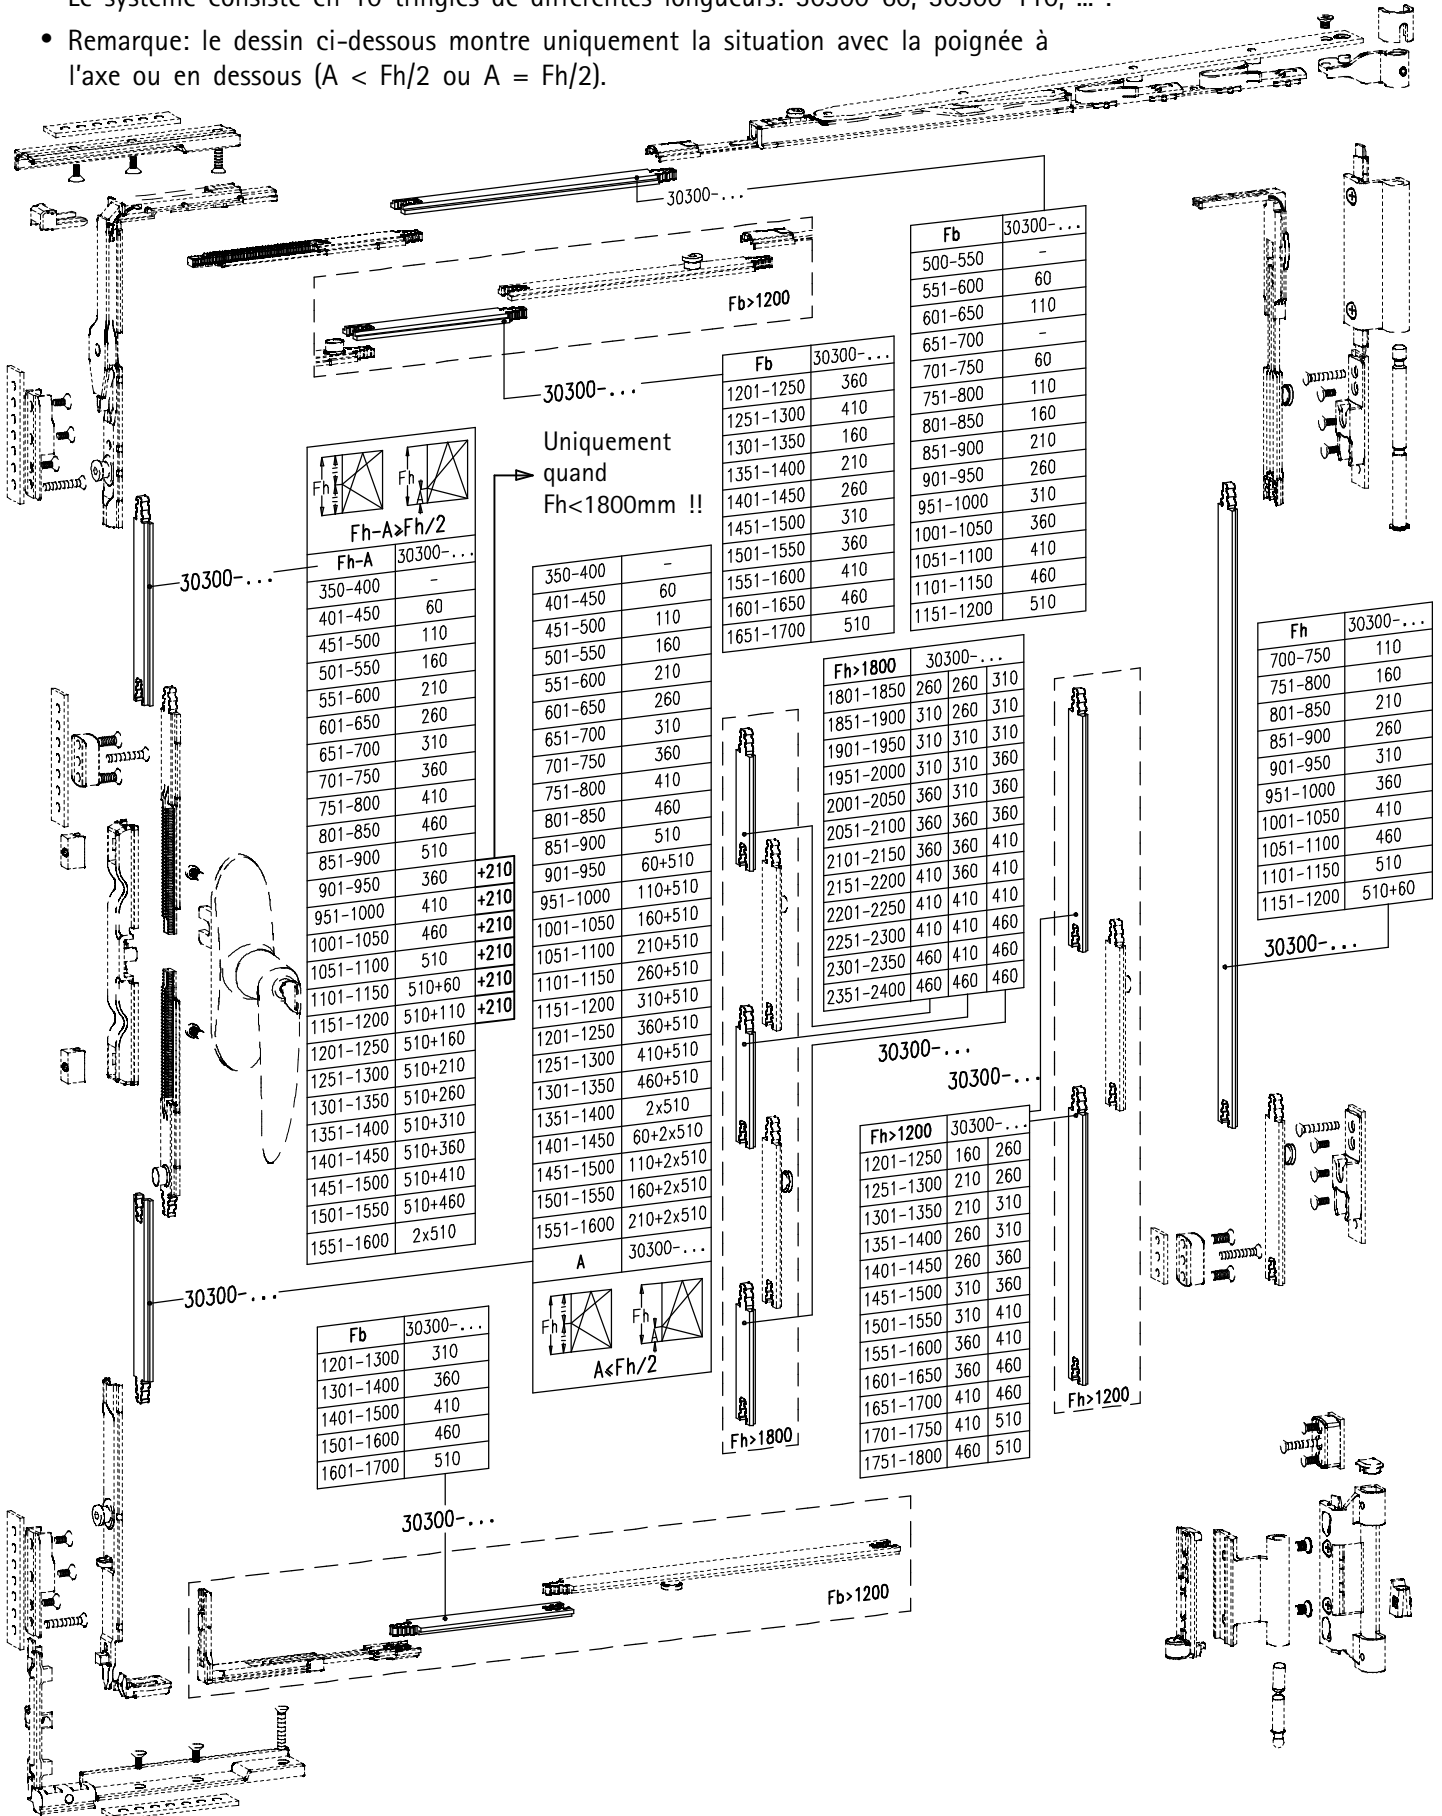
Le système consiste en 10 tringles de différentes longueurs: 30300-60, 30300-110, ... .

• Remarque: le dessin ci-dessous montre uniquement la situation avec la poignée à l'axe ou en dessous (A < Fh/2 ou A = Fh/2).

30300-...

| Fb | 30300-... |
|---|---|
| 500-550 | - |
| 551-600 | 60 |
| 601-650 | 110 |
| 651-700 | - |
| 701-750 | 60 |
| 751-800 | 110 |
| 801-850 | 160 |
| 851-900 | 210 |
| 901-950 | 260 |
| 951-1000 | 310 |
| 1001-1050 | 360 |
| 1051-1100 | 410 |
| 1101-1150 | 460 |
| 1151-1200 | 510 |

Fb>1200

30300-...

| Fb | 30300-... |
|---|---|
| 1201-1250 | 360 |
| 1251-1300 | 410 |
| 1301-1350 | 160 |
| 1351-1400 | 210 |
| 1401-1450 | 260 |
| 1451-1500 | 310 |
| 1501-1550 | 360 |
| 1551-1600 | 410 |
| 1601-1650 | 460 |
| 1651-1700 | 510 |

Uniquement quand Fh<1800mm !!

Fh Fh A

Fh-A>Fh/2

30300-...

| Fh-A | 30300-... | |
|---|---|---|
| 350-400 | - | |
| 401-450 | 60 | |
| 451-500 | 110 | |
| 501-550 | 160 | |
| 551-600 | 210 | |
| 601-650 | 260 | |
| 651-700 | 310 | |
| 701-750 | 360 | |
| 751-800 | 410 | |
| 801-850 | 460 | |
| 851-900 | 510 | |
| 901-950 | 360 | +210 |
| 951-1000 | 410 | +210 |
| 1001-1050 | 460 | +210 |
| 1051-1100 | 510 | +210 |
| 1101-1150 | 510+60 | +210 |
| 1151-1200 | 510+110 | +210 |
| 1201-1250 | 510+160 | |
| 1251-1300 | 510+210 | |
| 1301-1350 | 510+260 | |
| 1351-1400 | 510+310 | |
| 1401-1450 | 510+360 | |
| 1451-1500 | 510+410 | |
| 1501-1550 | 510+460 | |
| 1551-1600 | 2x510 | |

| | |
|---|---|
| 350-400 | - |
| 401-450 | 60 |
| 451-500 | 110 |
| 501-550 | 160 |
| 551-600 | 210 |
| 601-650 | 260 |
| 651-700 | 310 |
| 701-750 | 360 |
| 751-800 | 410 |
| 801-850 | 460 |
| 851-900 | 510 |
| 901-950 | 60+510 |
| 951-1000 | 110+510 |
| 1001-1050 | 160+510 |
| 1051-1100 | 210+510 |
| 1101-1150 | 260+510 |
| 1151-1200 | 310+510 |
| 1201-1250 | 360+510 |
| 1251-1300 | 410+510 |
| 1301-1350 | 460+510 |
| 1351-1400 | 2x510 |
| 1401-1450 | 60+2x510 |
| 1451-1500 | 110+2x510 |
| 1501-1550 | 160+2x510 |
| 1551-1600 | 210+2x510 |
| A | 30300-... |

Fh Fh A

A<Fh/2

| Fh>1800 | 30300-... | | |
|---|---|---|---|
| 1801-1850 | 260 | 260 | 310 |
| 1851-1900 | 310 | 260 | 310 |
| 1901-1950 | 310 | 310 | 310 |
| 1951-2000 | 310 | 310 | 360 |
| 2001-2050 | 360 | 310 | 360 |
| 2051-2100 | 360 | 360 | 360 |
| 2101-2150 | 360 | 360 | 410 |
| 2151-2200 | 410 | 360 | 410 |
| 2201-2250 | 410 | 410 | 410 |
| 2251-2300 | 410 | 410 | 460 |
| 2301-2350 | 460 | 410 | 460 |
| 2351-2400 | 460 | 460 | 460 |

| Fh | 30300-... |
|---|---|
| 700-750 | 110 |
| 751-800 | 160 |
| 801-850 | 210 |
| 851-900 | 260 |
| 901-950 | 310 |
| 951-1000 | 360 |
| 1001-1050 | 410 |
| 1051-1100 | 460 |
| 1101-1150 | 510 |
| 1151-1200 | 510+60 |

30300-...

30300-...

30300-...

| Fh>1200 | 30300-... | |
|---|---|---|
| 1201-1250 | 160 | 260 |
| 1251-1300 | 210 | 260 |
| 1301-1350 | 210 | 310 |
| 1351-1400 | 260 | 310 |
| 1401-1450 | 260 | 360 |
| 1451-1500 | 310 | 360 |
| 1501-1550 | 310 | 410 |
| 1551-1600 | 360 | 410 |
| 1601-1650 | 360 | 460 |
| 1651-1700 | 410 | 460 |
| 1701-1750 | 410 | 510 |
| 1751-1800 | 460 | 510 |

Fh>1200

Fh>1800

30300-...

| Fb | 30300-... |
|---|---|
| 1201-1300 | 310 |
| 1301-1400 | 360 |
| 1401-1500 | 410 |
| 1501-1600 | 460 |
| 1601-1700 | 510 |

30300-...

Fb>1200